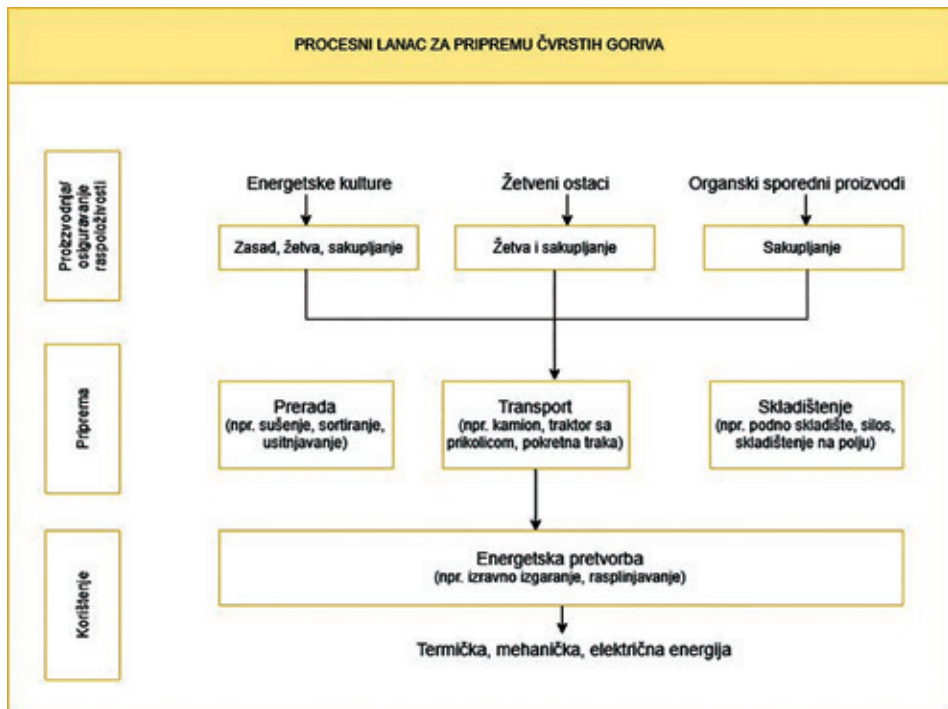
PROCESNI LANAC ZA PRIPREMU ČVRSTIH GORIVA

Proizvodnja/ osiguravanje raspoloživosti

Energetske kulture

Zasad, žetva, sakupljanje

Žetveni ostaci

Žetva i sakupljanje

Organski sporedni proizvodi

Sakupljanje

Priprema

Prerada
(npr. sušenje, sortiranje, usitnjavanje)

Transport
(npr. kamion, traktor sa prikolicom, pokretna traka)

Skladištenje
(npr. podno skladište, silos, skladištenje na polju)

Korištenje

Energetska pretvorba
(npr. izravno izgaranje, rasplinjavanje)

Termička, mehanička, električna energija